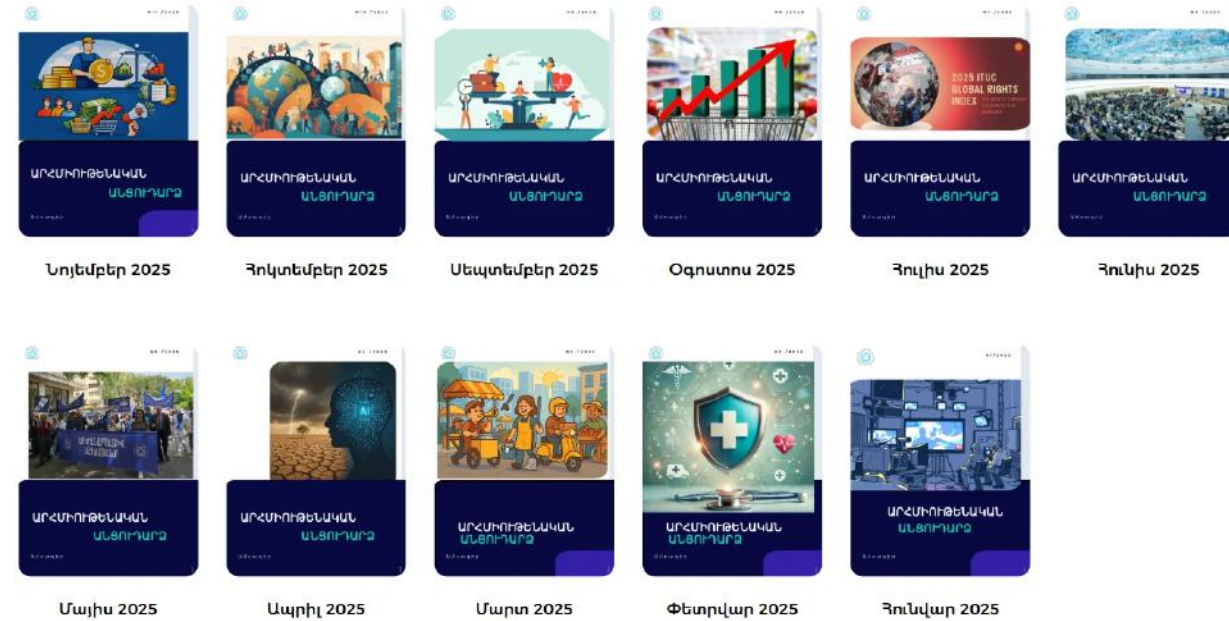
ԱՐՀՄԻՈՒԹԵՆԱԿԱՆ ԱՆՑՈՒԴԱՐՁ

Նոյեմբեր 2025

ԱՐՀՄԻՈՒԹԵՆԱԿԱՆ ԱՆՑՈՒԴԱՐՁ

Հոկտեմբեր 2025

ԱՐՀՄԻՈՒԹԵՆԱԿԱՆ ԱՆՑՈՒԴԱՐՁ

Սեպտեմբեր 2025

ԱՐՀՄԻՈՒԹԵՆԱԿԱՆ ԱՆՑՈՒԴԱՐՁ

Օգոստոս 2025

2025 ITUC GLOBAL RIGHTS INDEX

ԱՐՀՄԻՈՒԹԵՆԱԿԱՆ ԱՆՑՈՒԴԱՐՁ

Հուլիս 2025

ԱՐՀՄԻՈՒԹԵՆԱԿԱՆ ԱՆՑՈՒԴԱՐՁ

Հունիս 2025

ԱՐՀՄԻՈՒԹԵՆԱԿԱՆ ԱՆՑՈՒԴԱՐՁ

Մայիս 2025

AI

ԱՐՀՄԻՈՒԹԵՆԱԿԱՆ ԱՆՑՈՒԴԱՐՁ

Ապրիլ 2025

ԱՐՀՄԻՈՒԹԵՆԱԿԱՆ ԱՆՑՈՒԴԱՐՁ

Մարտ 2025

ԱՐՀՄԻՈՒԹԵՆԱԿԱՆ ԱՆՑՈՒԴԱՐՁ

Փետրվար 2025

ԱՐՀՄԻՈՒԹԵՆԱԿԱՆ ԱՆՑՈՒԴԱՐՁ

Հունվար 2025